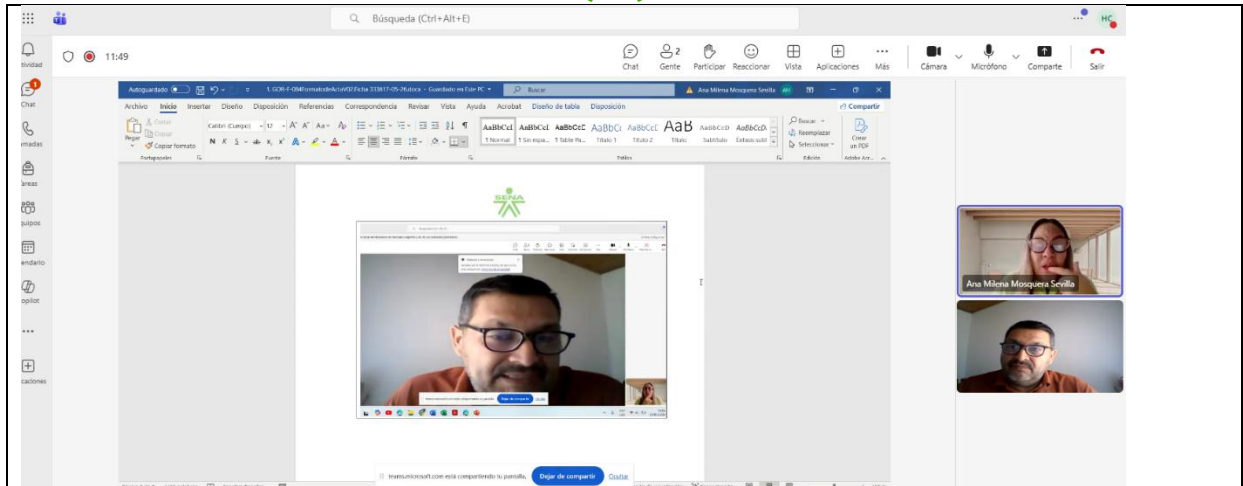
Búsqueda (Ctrl+Alt+E)

HC

tividad

Chat

madas

areas

quipos

endario

opilot

...

caciones

11:49

Chat

Gente

Participar

Reaccionar

Vista

Aplicaciones

Más

Cámara

Micrófono

Comparte

Salir

Autoguardado

1. GOR-F-084FormatodeActa002Ficha 333817-05-26.docx • Guardado en Este PC

Buscar

Ana Milena Mosquera Sevilla

Archivo Inicio Insertar Diseño Disposición Referencias Correspondencia Revisar Vista Ayuda Acrobat Diseño de tabla Disposición

Compartir

Cortar

Copiar

Pegar

Copiar formato

Portapapeles

Calibri (Cuerpo)

12

Fuente

Párrafo

AaBbCcI AaBbCcI AaBbCcI AaBbCc AaBbCcI AaB AaBbCcD AaBbCcD

1 Normal

1 Sin espa...

1 Table Pa...

Título 1

Título 2

Título

Subtítulo

Énfasis sutil

Estilos

Buscar

Reemplazar

Seleccionar

Edición

Crear un PDF

Adobe Acr...

SENA

Ana Milena Mosquera Sevilla

teams.microsoft.com está compartiendo tu pantalla.

Dejar de compartir

Ocultar